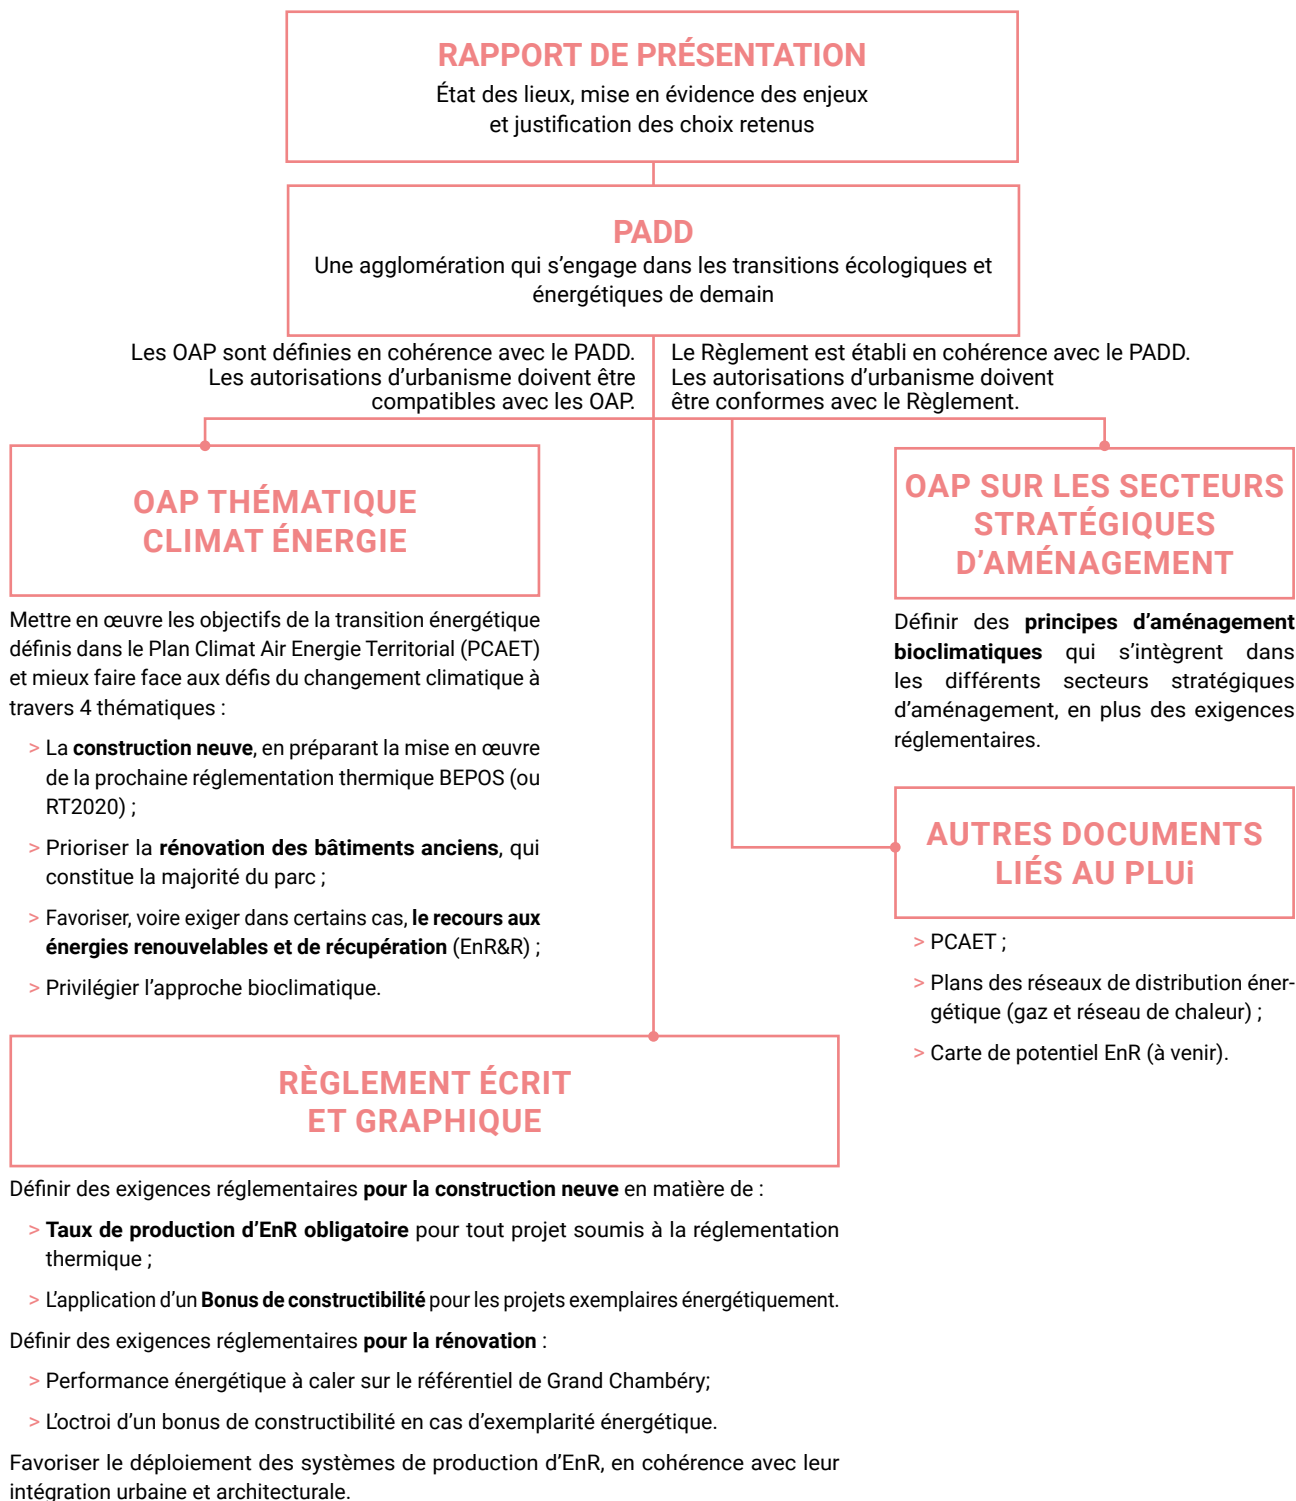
RAPPORT DE PRÉSENTATION
État des lieux, mise en évidence des enjeux et justification des choix retenus

PADD
Une agglomération qui s'engage dans les transitions écologiques et énergétiques de demain

Les OAP sont définies en cohérence avec le PADD. Les autorisations d'urbanisme doivent être compatibles avec les OAP.

Le Règlement est établi en cohérence avec le PADD. Les autorisations d'urbanisme doivent être conformes avec le Règlement.

OAP THÉMATIQUE CLIMAT ÉNERGIE

Mettre en œuvre les objectifs de la transition énergétique définis dans le Plan Climat Air Energie Territorial (PCAET) et mieux faire face aux défis du changement climatique à travers 4 thématiques :

> La **construction neuve**, en préparant la mise en œuvre de la prochaine réglementation thermique BEPOS (ou RT2020) ;

> Prioriser la **rénovation des bâtiments anciens**, qui constitue la majorité du parc ;

> Favoriser, voire exiger dans certains cas, **le recours aux énergies renouvelables et de récupération** (EnR&R) ;

> Privilégier l'approche bioclimatique.

OAP SUR LES SECTEURS STRATÉGIQUES D'AMÉNAGEMENT

Définir des **principes d'aménagement bioclimatiques** qui s'intègrent dans les différents secteurs stratégiques d'aménagement, en plus des exigences réglementaires.

AUTRES DOCUMENTS LIÉS AU PLUi

> PCAET ;

> Plans des réseaux de distribution énergétique (gaz et réseau de chaleur) ;

> Carte de potentiel EnR (à venir).

RÈGLEMENT ÉCRIT ET GRAPHIQUE

Définir des exigences réglementaires **pour la construction neuve** en matière de :

> **Taux de production d'EnR obligatoire** pour tout projet soumis à la réglementation thermique ;

> L'application d'un **Bonus de constructibilité** pour les projets exemplaires énergétiquement.

Définir des exigences réglementaires **pour la rénovation** :

> Performance énergétique à caler sur le référentiel de Grand Chambéry;

> L'octroi d'un bonus de constructibilité en cas d'exemplarité énergétique.

Favoriser le déploiement des systèmes de production d'EnR, en cohérence avec leur intégration urbaine et architecturale.